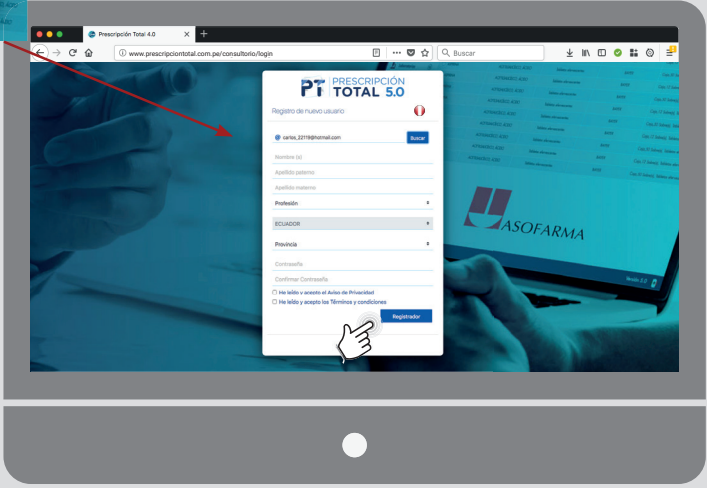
Prescripción Total 4.0

www.prescripciontotal.com.pe/consultorio/login

Buscar

PT PRESCRIPCIÓN TOTAL 5.0

Registro de nuevo usuario

carlos_22119@hotmail.com

Buscar

Nombre (s)

Apellido paterno

Apellido materno

Profesión

ECUADOR

Provincia

Contraseña

Confirmar Contraseña

He leído y acepto el Aviso de Privacidad

He leído y acepto los Términos y condiciones

Registrador

ASOFARMA